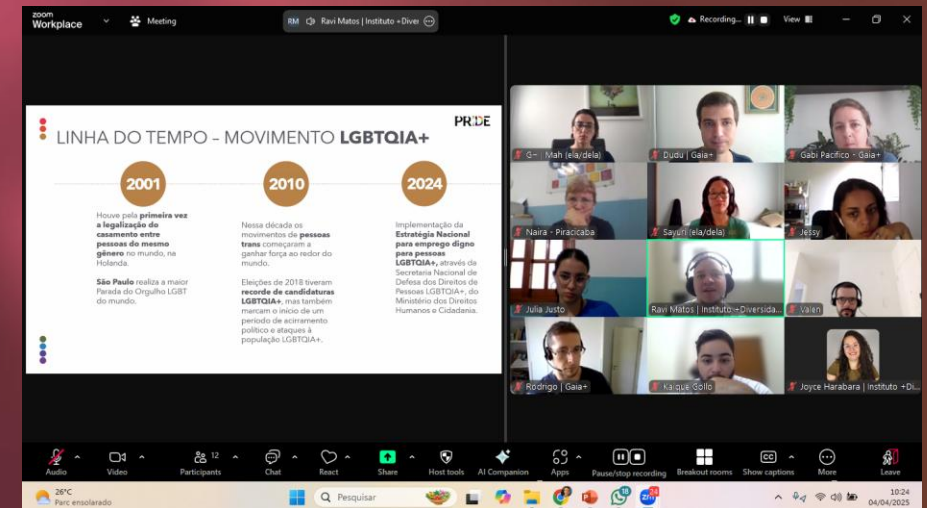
zoom Workplace

Meeting

RM Ravi Matos | Instituto +Diver

Recording... View

LINHA DO TEMPO – MOVIMENTO LGBTQIA+

PRIDE

2001

Houve pela primeira vez a legalização do casamento entre pessoas do mesmo gênero no mundo, na Holanda.

São Paulo realiza a maior Parada do Orgulho LGBT do mundo.

2010

Nessa década os movimentos de pessoas trans começaram a ganhar força ao redor do mundo.

Eleições de 2018 tiveram recorde de candidaturas LGBTQIA+, mas também marcam o início de um período de acirramento político e ataques à população LGBTQIA+.

2024

Implementação da Estratégia Nacional para emprego digno para pessoas LGBTQIA+, através da Secretaria Nacional de Defesa dos Direitos de Pessoas LGBTQIA+, do Ministério dos Direitos Humanos e Cidadania.

G - | Mah (ela/dela)

Dudu | Gaia+

Gabi Pacifico - Gaia+

Naira - Piracicaba

Sayuri (ela/dela)

Jessy

Julia Justo

Ravi Matos | Instituto +Diversida...

Valen

Rodrigo | Gaia+

Kaique Gollo

Joyce Harabara | Instituto +Di...

Audio Video 12 Participants Chat React Share Host tools AI Companion Apps Pause/stop recording Breakout rooms Show captions More Leave

26°C Parc ensolarado

Pesquisar

10:24 04/04/2025